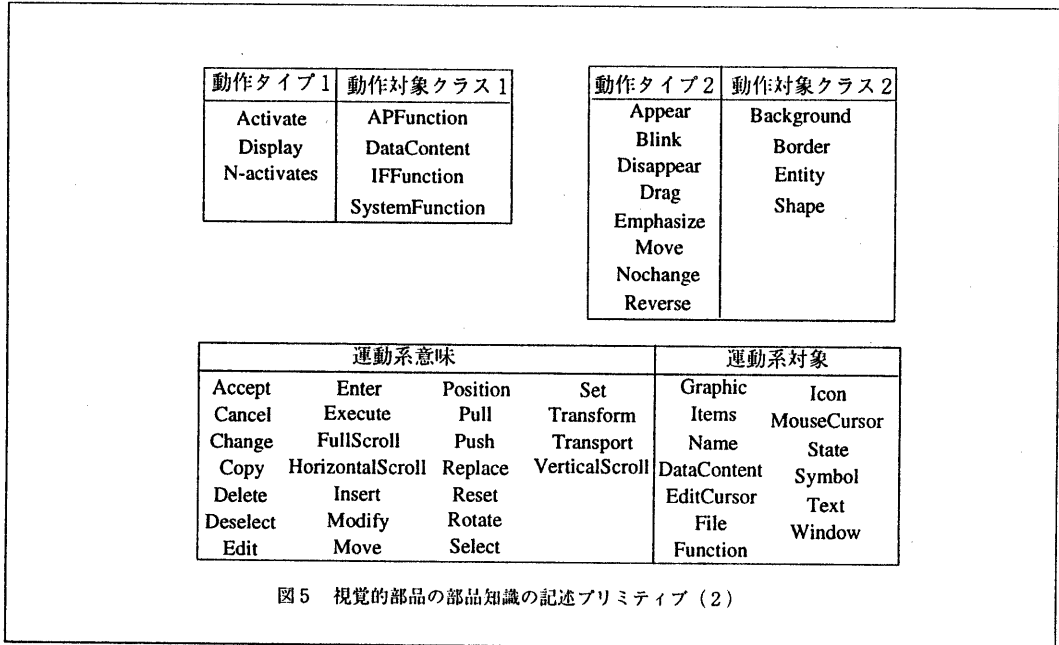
| 動作タイプ1 | 動作対象クラス1 |
|---|---|
| Activate | APFunction |
| Display | DataContent |
| N-activates | IFFunction |
| | SystemFunction |

| 動作タイプ2 | 動作対象クラス2 |
|---|---|
| Appear | Background |
| Blink | Border |
| Disappear | Entity |
| Drag | Shape |
| Emphasize | |
| Move | |
| Nochange | |
| Reverse | |

| 運動系意味 | | | | 運動系対象 | |
|---|---|---|---|---|---|
| Accept | Enter | Position | Set | Graphic | Icon |
| Cancel | Execute | Pull | Transform | Items | MouseCursor |
| Change | FullScroll | Push | Transport | Name | State |
| Copy | HorizontalScroll | Replace | VerticalScroll | DataContent | Symbol |
| Delete | Insert | Reset | | EditCursor | Text |
| Deselect | Modify | Rotate | | File | Window |
| Edit | Move | Select | | Function | |

図5 視覚的部品の部品知識の記述プリミティブ(2)